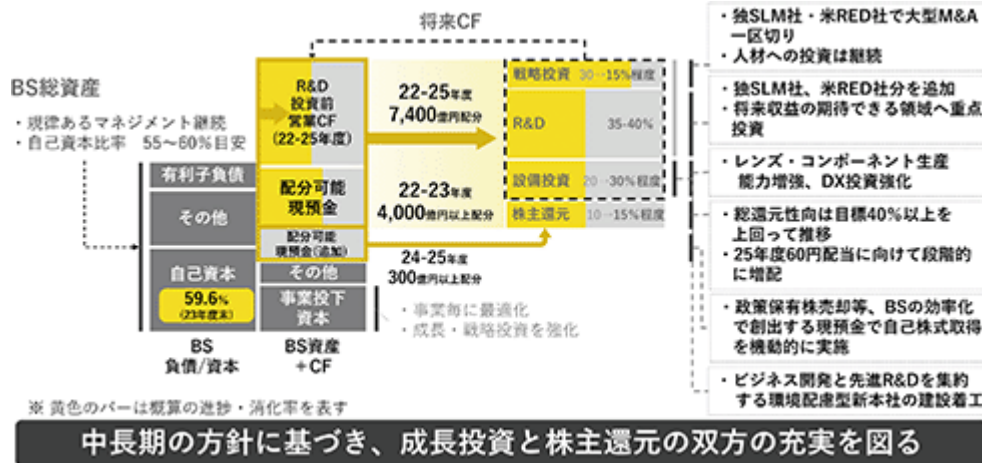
将来CF

BS総資産

・規律あるマネジメント継続
・自己資本比率 55～60%目安

有利子負債

その他

自己資本

59.6%
(23年度末)

BS
負債/資本

R&D
投資前
営業CF
(22-25年度)

配分可能
現預金

配分可能
現預金(追加)

その他

事業投下
資本

BS資産
+CF

22-25年度
7,400億円配分

22-23年度
4,000億円以上配分

24-25年度
300億円以上配分

・事業毎に最適化
・成長・戦略投資を強化

戦略投資 30～15%程度

R&D 35-40%

設備投資 20～30%程度

株主還元 10～15%程度

・独SLM社・米RED社で大型M&A一区切り
・人材への投資は継続

・独SLM社、米RED社分を追加
・将来収益の期待できる領域へ重点投資

・レンズ・コンポーネント生産能力増強、DX投資強化

・総還元性向は目標40%以上を上回って推移
・25年度60円配当に向けて段階的に増配

・政策保有株売却等、BSの効率化で創出する現預金で自己株式取得を機動的に実施

・ビジネス開発と先進R&Dを集約する環境配慮型新本社の建設着工

※ 黄色のバーは概算の進捗・消化率を表す

中長期の方針に基づき、成長投資と株主還元の双方の充実を図る